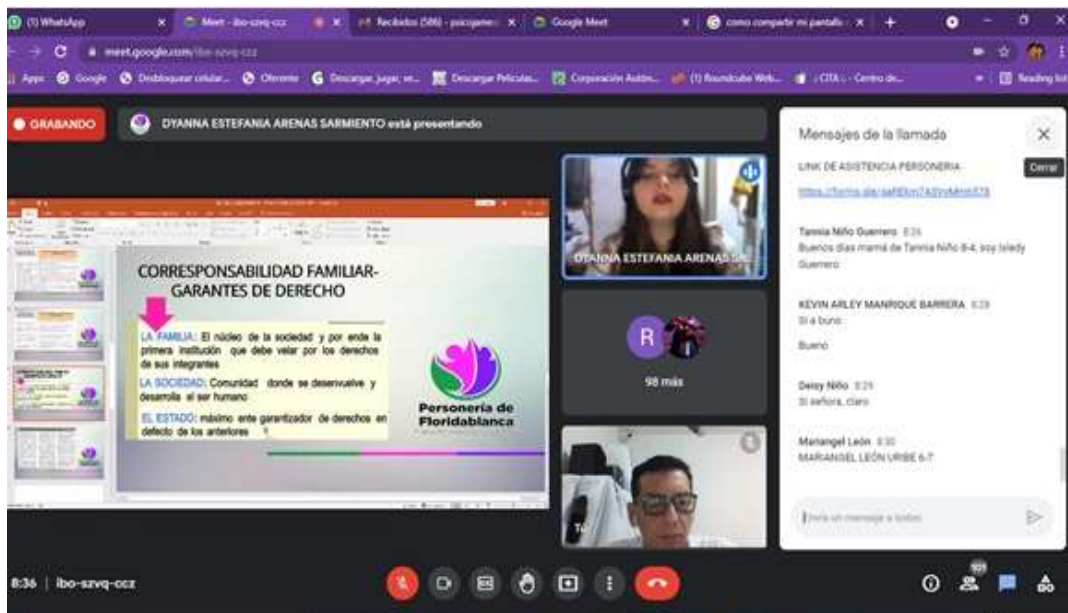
(1) WhatsApp | Meet - ibo-szvq-ccz | Recibidos (586) - psicgame | Google Meet | como compartir mi pantalla

meet.google.com/ibo-szvq-ccz

Apps Google Desbloquear celular... Oferente Descargar, jugar, ve... Descargar Películas... Corporación Autón... (1) Roundcube Web... CITA - Centro de... Reading list

GRABANDO

DYANNA ESTEFANIA ARENAS SARMIENTO está presentando

CORRESPONSABILIDAD FAMILIAR-GARANTES DE DERECHO

LA FAMILIA: El núcleo de la sociedad y por ende la primera institución que debe velar por los derechos de sus integrantes

LA SOCIEDAD: Comunidad donde se desenvuelve y desarrolla el ser humano

EL ESTADO: máximo ente garantizador de derechos en defecto de los anteriores

Personería de Floridablanca

DYANNA ESTEFANIA ARENAS SA...

R

98 más

Mensajes de la llamada

Cerrar

LINK DE ASISTENCIA PERSONERIA

https://forms.gle/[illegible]

Tannia Niño Guerrero 8:26
Buenos días mamá de Tannia Niño 8-4, soy Isledy Guerrero

KEVIN ARLEY MANRIQUE BARRERA 8:28
Si a buno

Bueno

Deisy Niño 8:29
Si señora, claro

Mariangel León 8:30
MARIANGEL LEÓN URIBE 6-7

Envía un mensaje a todos

8:36 | ibo-szvq-ccz

101